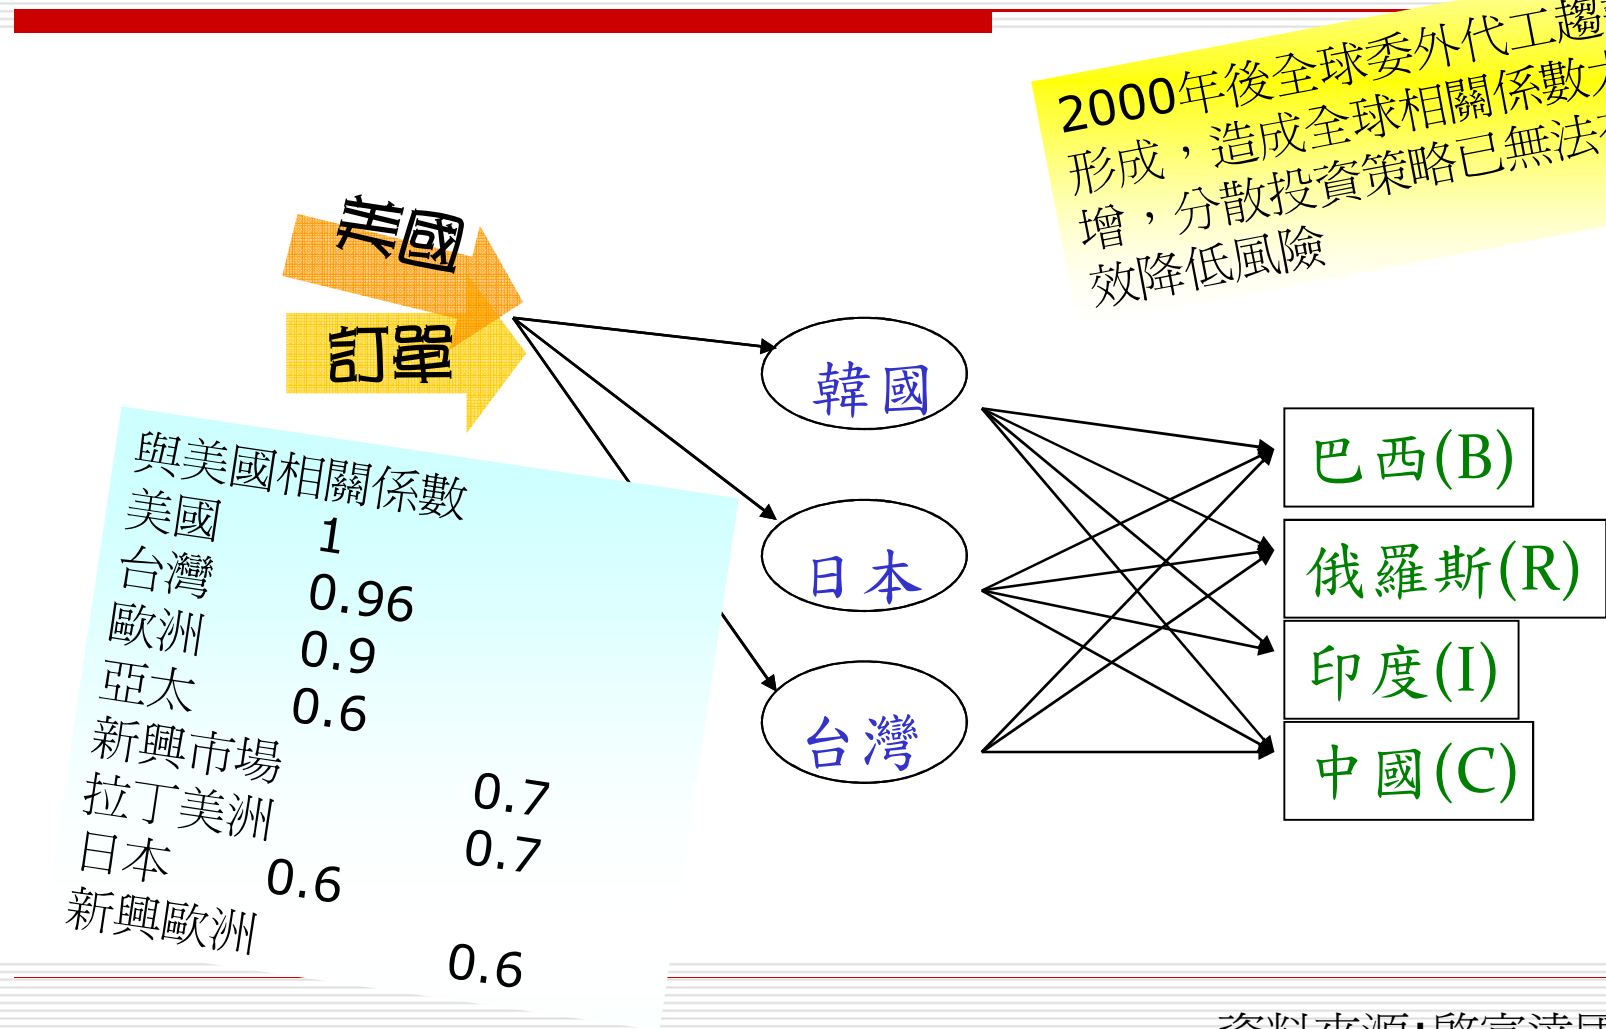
2000年後全球委外代工趨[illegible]
形成，造成全球相關係數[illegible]
增，分散投資策略已無法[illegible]
效降低風險

美國
訂單

韓國
日本
台灣

巴西(B)
俄羅斯(R)
印度(I)
中國(C)

與美國相關係數
美國 1
台灣 0.96
歐洲 0.9
亞太 0.6
新興市場 0.7
拉丁美洲 0.7
日本 0.6
新興歐洲 0.6

資料來源:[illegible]